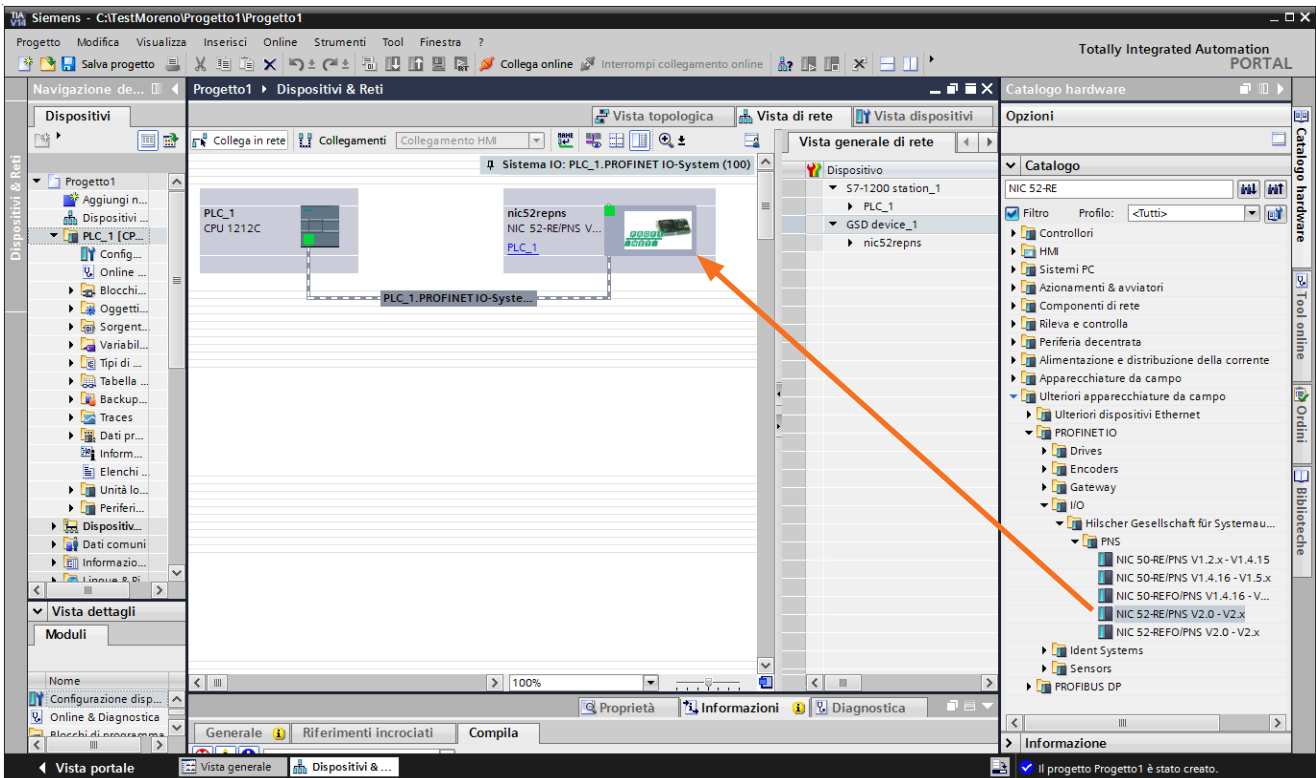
Siemens - C:\TestMoreno\Progetto1\Progetto1

Progetto Modifica Visualizza Inserisci Online Strumenti Tool Finestra ?

Salva progetto Collega online Interrompi collegamento online

Totally Integrated Automation PORTAL

Navigazione de...

Dispositivi

Dispositivi & Reti

Progetto1
Aggiungi n...
Dispositivi ...
PLC_1 [CP...
Config...
Online ...
Blocchi...
Oggetti...
Sorgent...
Variabil...
Tipi di ...
Tabella ...
Backup...
Traces
Dati pr...
Inform...
Elenchi ...
Unità lo...
Periferi...
Dispositiv...
Dati comuni
Informazio...
Lingue & Ri

Vista dettagli

Moduli

Nome
Configurazione disp...
Online & Diagnostica
Blocchi di programma

Progetto1 ▸ Dispositivi & Reti

Vista topologica | Vista di rete | Vista dispositivi

Collega in rete | Collegamenti | Collegamento HMI

Sistema IO: PLC_1.PROFINET IO-System (100)

PLC_1
CPU 1212C

nic52repns
NIC 52-RE/PNS V...
PLC_1

PLC_1.PROFINET IO-Syste...

100%

Vista generale di rete

Dispositivo
S7-1200 station_1
PLC_1
GSD device_1
nic52repns

Proprietà | Informazioni | Diagnostica

Generale | Riferimenti incrociati | Compila

Catalogo hardware

Opzioni

Catalogo

NIC 52-RE

Filtro Profilo: <Tutti>

Controllori
HMI
Sistemi PC
Azionamenti & avviatori
Componenti di rete
Rileva e controlla
Periferia decentrata
Alimentazione e distribuzione della corrente
Apparecchiature da campo
Ulteriori apparecchiature da campo
Ulteriori dispositivi Ethernet
PROFINET IO
Drives
Encoders
Gateway
I/O
Hilscher Gesellschaft für Systemau...
PNS
NIC 50-RE/PNS V1.2.x - V1.4.15
NIC 50-RE/PNS V1.4.16 - V1.5.x
NIC 50-REFO/PNS V1.4.16 - V...
NIC 52-RE/PNS V2.0 - V2.x
NIC 52-REFO/PNS V2.0 - V2.x
Ident Systems
Sensors
PROFIBUS DP

Informazione

Catalogo hardware | Tool online | Ordini | Biblioteche

Dispositivi & Reti

Vista portale | Vista generale | Dispositivi & ...

Il progetto Progetto1 è stato creato.